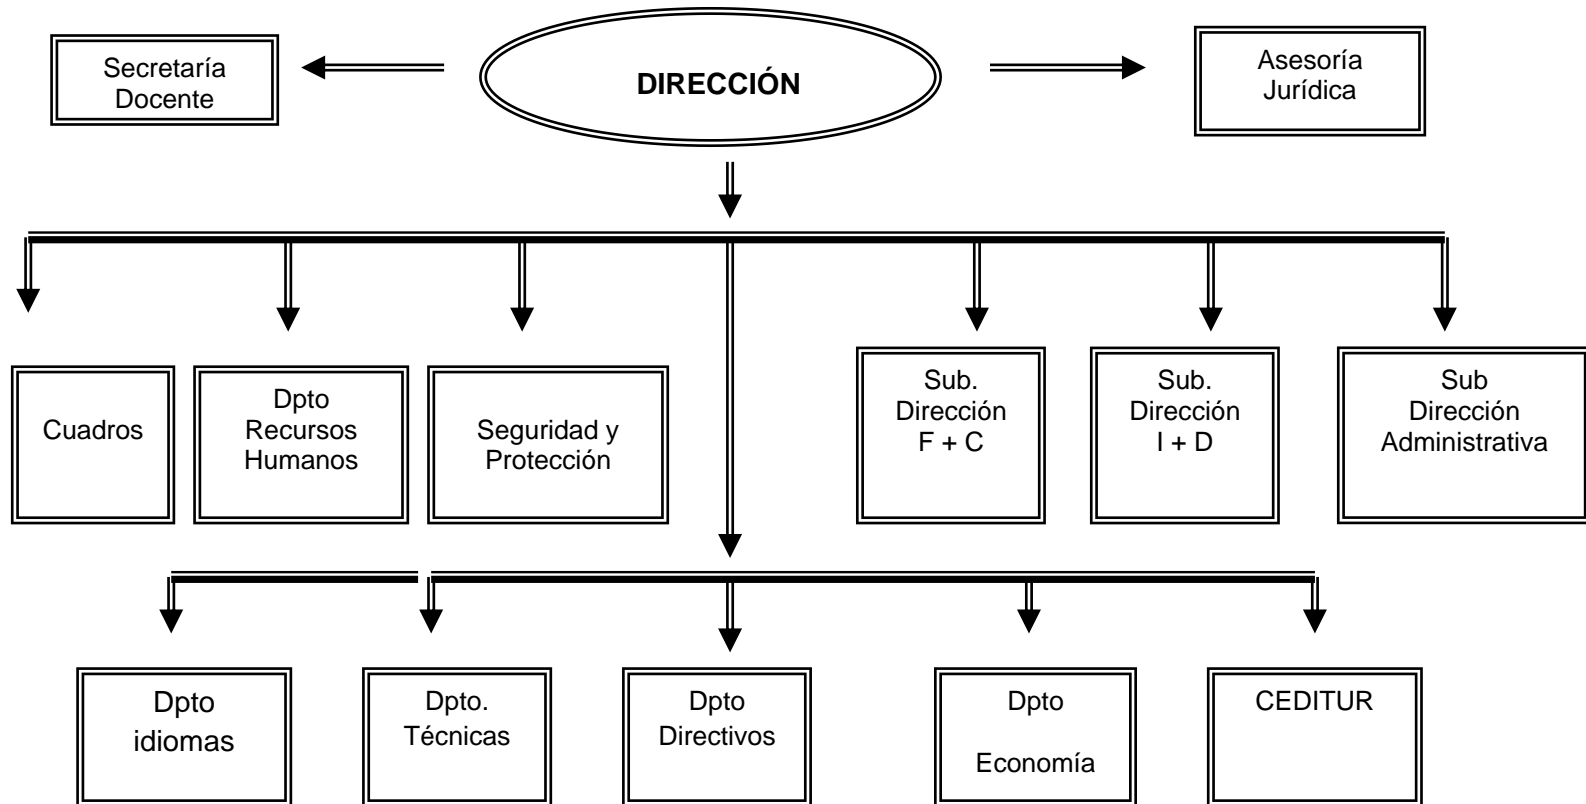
Secretaría Docente

DIRECCIÓN

Asesoría Jurídica

Cuadros

Dpto Recursos Humanos

Seguridad y Protección

Sub. Dirección F + C

Sub. Dirección I + D

Sub Dirección Administrativa

Dpto idiomas

Dpto. Técnicas

Dpto Directivos

Dpto Economía

CEDITUR